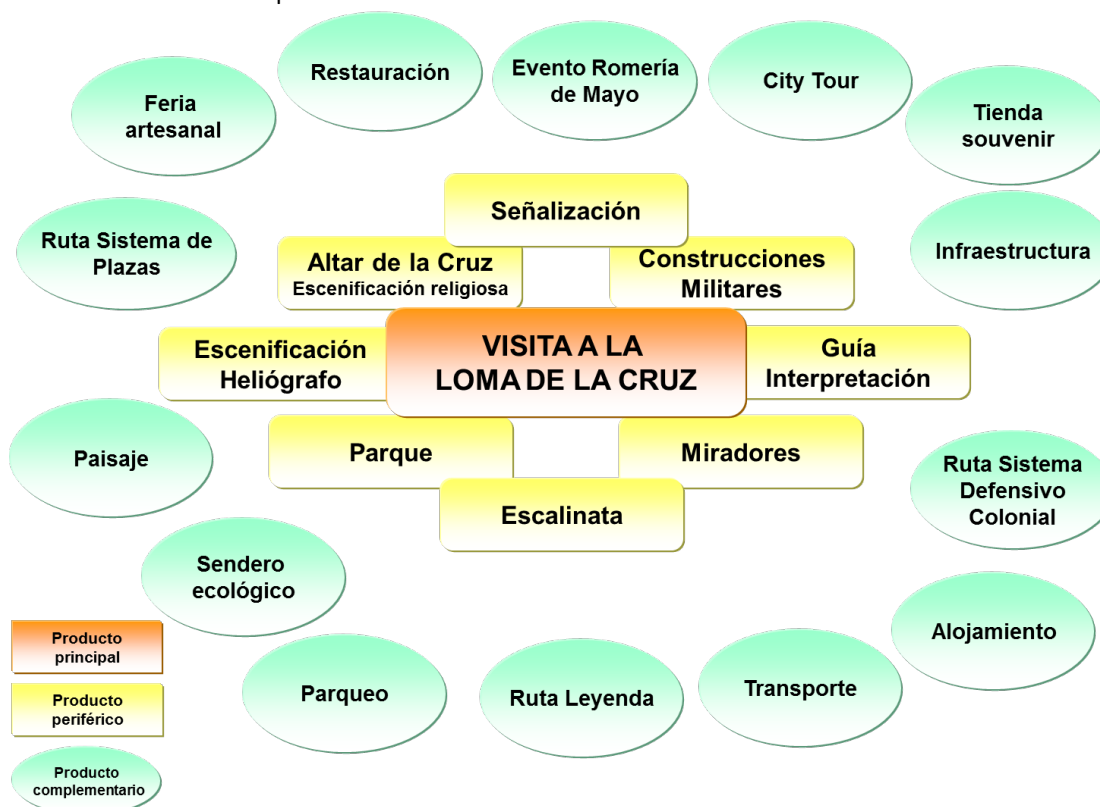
Restauración

Evento Romería de Mayo

City Tour

Feria artesanal

Tienda souvenir

Señalización

Ruta Sistema de Plazas

Altar de la Cruz
Escenificación religiosa

Construcciones Militares

Infraestructura

Escenificación Heliógrafo

VISITA A LA LOMA DE LA CRUZ

Guía Interpretación

Paisaje

Parque

Miradores

Ruta Sistema Defensivo Colonial

Escalinata

Sendero ecológico

Alojamiento

Producto principal

Producto periférico

Parqueo

Ruta Leyenda

Transporte

Producto complementario